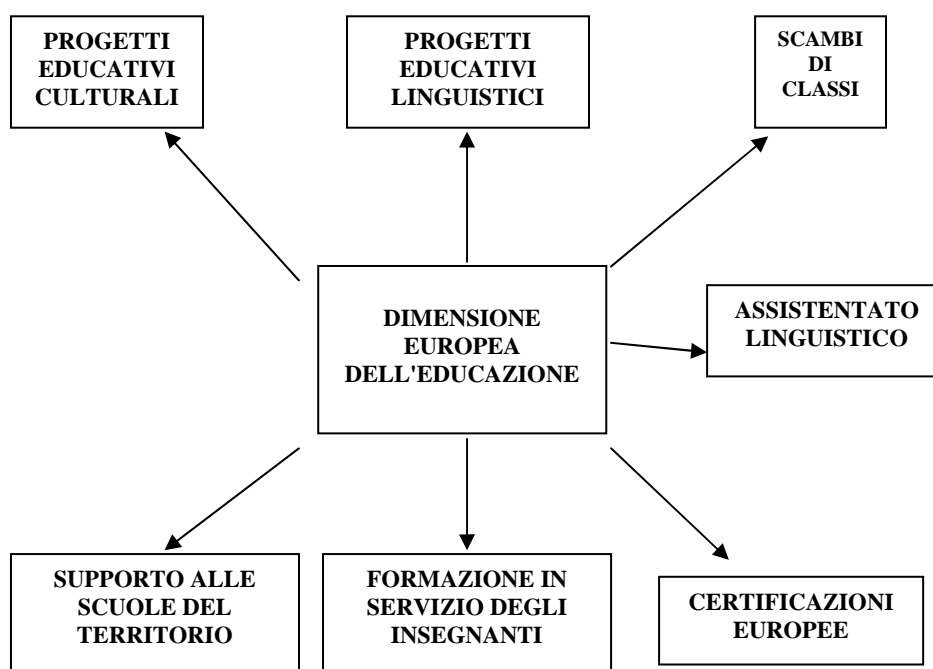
PROGETTI EDUCATIVI CULTURALI

PROGETTI EDUCATIVI LINGUISTICI

SCAMBI DI CLASSI

DIMENSIONE EUROPEA DELL'EDUCAZIONE

ASSISTENTATO LINGUISTICO

SUPPORTO ALLE SCUOLE DEL TERRITORIO

FORMAZIONE IN SERVIZIO DEGLI INSEGNANTI

CERTIFICAZIONI EUROPEE